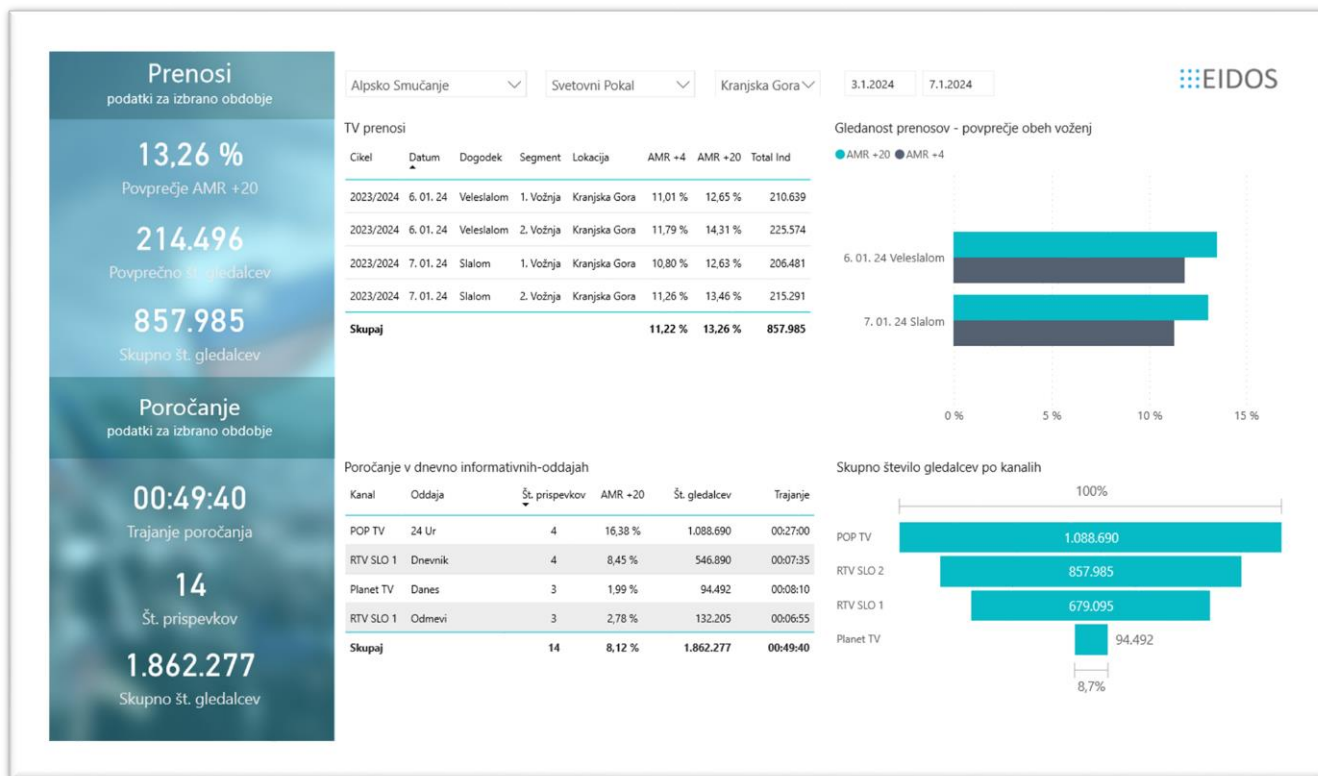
Prenosi
podatki za izbrano obdobje

13,26 %
Povprečje AMR +20

214.496
Povprečno št. gledalcev

857.985
Skupno št. gledalcev

Poročanje
podatki za izbrano obdobje

00:49:40
Trajanje poročanja

14
Št. prispevkov

1.862.277
Skupno št. gledalcev

Alpsko Smučanje
Svetovni Pokal
Kranjska Gora
3.1.2024
7.1.2024

EIDOS

TV prenosi

| Cikel | Datum | Dogodek | Segment | Lokacija | AMR +4 | AMR +20 | Total Ind |
|---|---|---|---|---|---|---|---|
| 2023/2024 | 6. 01. 24 | Veleslalom | 1. Vožnja | Kranjska Gora | 11,01 % | 12,65 % | 210.639 |
| 2023/2024 | 6. 01. 24 | Veleslalom | 2. Vožnja | Kranjska Gora | 11,79 % | 14,31 % | 225.574 |
| 2023/2024 | 7. 01. 24 | Slalom | 1. Vožnja | Kranjska Gora | 10,80 % | 12,63 % | 206.481 |
| 2023/2024 | 7. 01. 24 | Slalom | 2. Vožnja | Kranjska Gora | 11,26 % | 13,46 % | 215.291 |
| Skupaj | | | | | 11,22 % | 13,26 % | 857.985 |

Gledanost prenosov - povprečje obeh voženj
AMR +20 AMR +4
6. 01. 24 Veleslalom
7. 01. 24 Slalom
0 % 5 % 10 % 15 %

Poročanje v dnevno informativnih-oddajah

| Kanal | Oddaja | Št. prispevkov | AMR +20 | Št. gledalcev | Trajanje |
|---|---|---|---|---|---|
| POP TV | 24 Ur | 4 | 16,38 % | 1.088.690 | 00:27:00 |
| RTV SLO 1 | Dnevnik | 4 | 8,45 % | 546.890 | 00:07:35 |
| Planet TV | Danes | 3 | 1,99 % | 94.492 | 00:08:10 |
| RTV SLO 1 | Odmevi | 3 | 2,78 % | 132.205 | 00:06:55 |
| Skupaj | | 14 | 8,12 % | 1.862.277 | 00:49:40 |

Skupno število gledalcev po kanalih
100%
POP TV 1.088.690
RTV SLO 2 857.985
RTV SLO 1 679.095
Planet TV 94.492
8,7%